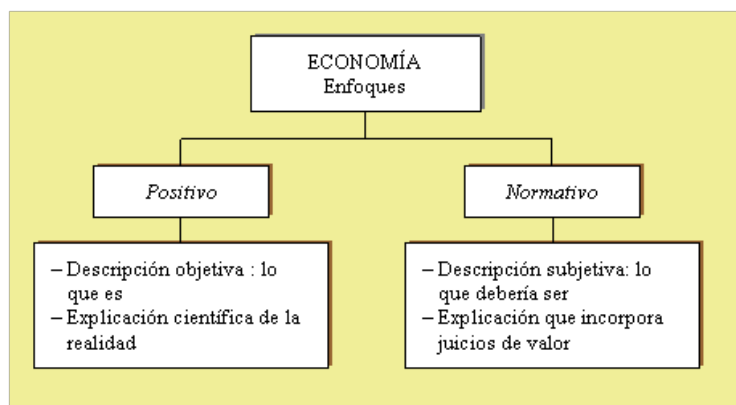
ECONOMÍA
Enfoques

Positivo

– Descripción objetiva : lo que es
– Explicación científica de la realidad

Normativo

– Descripción subjetiva: lo que debería ser
– Explicación que incorpora juicios de valor